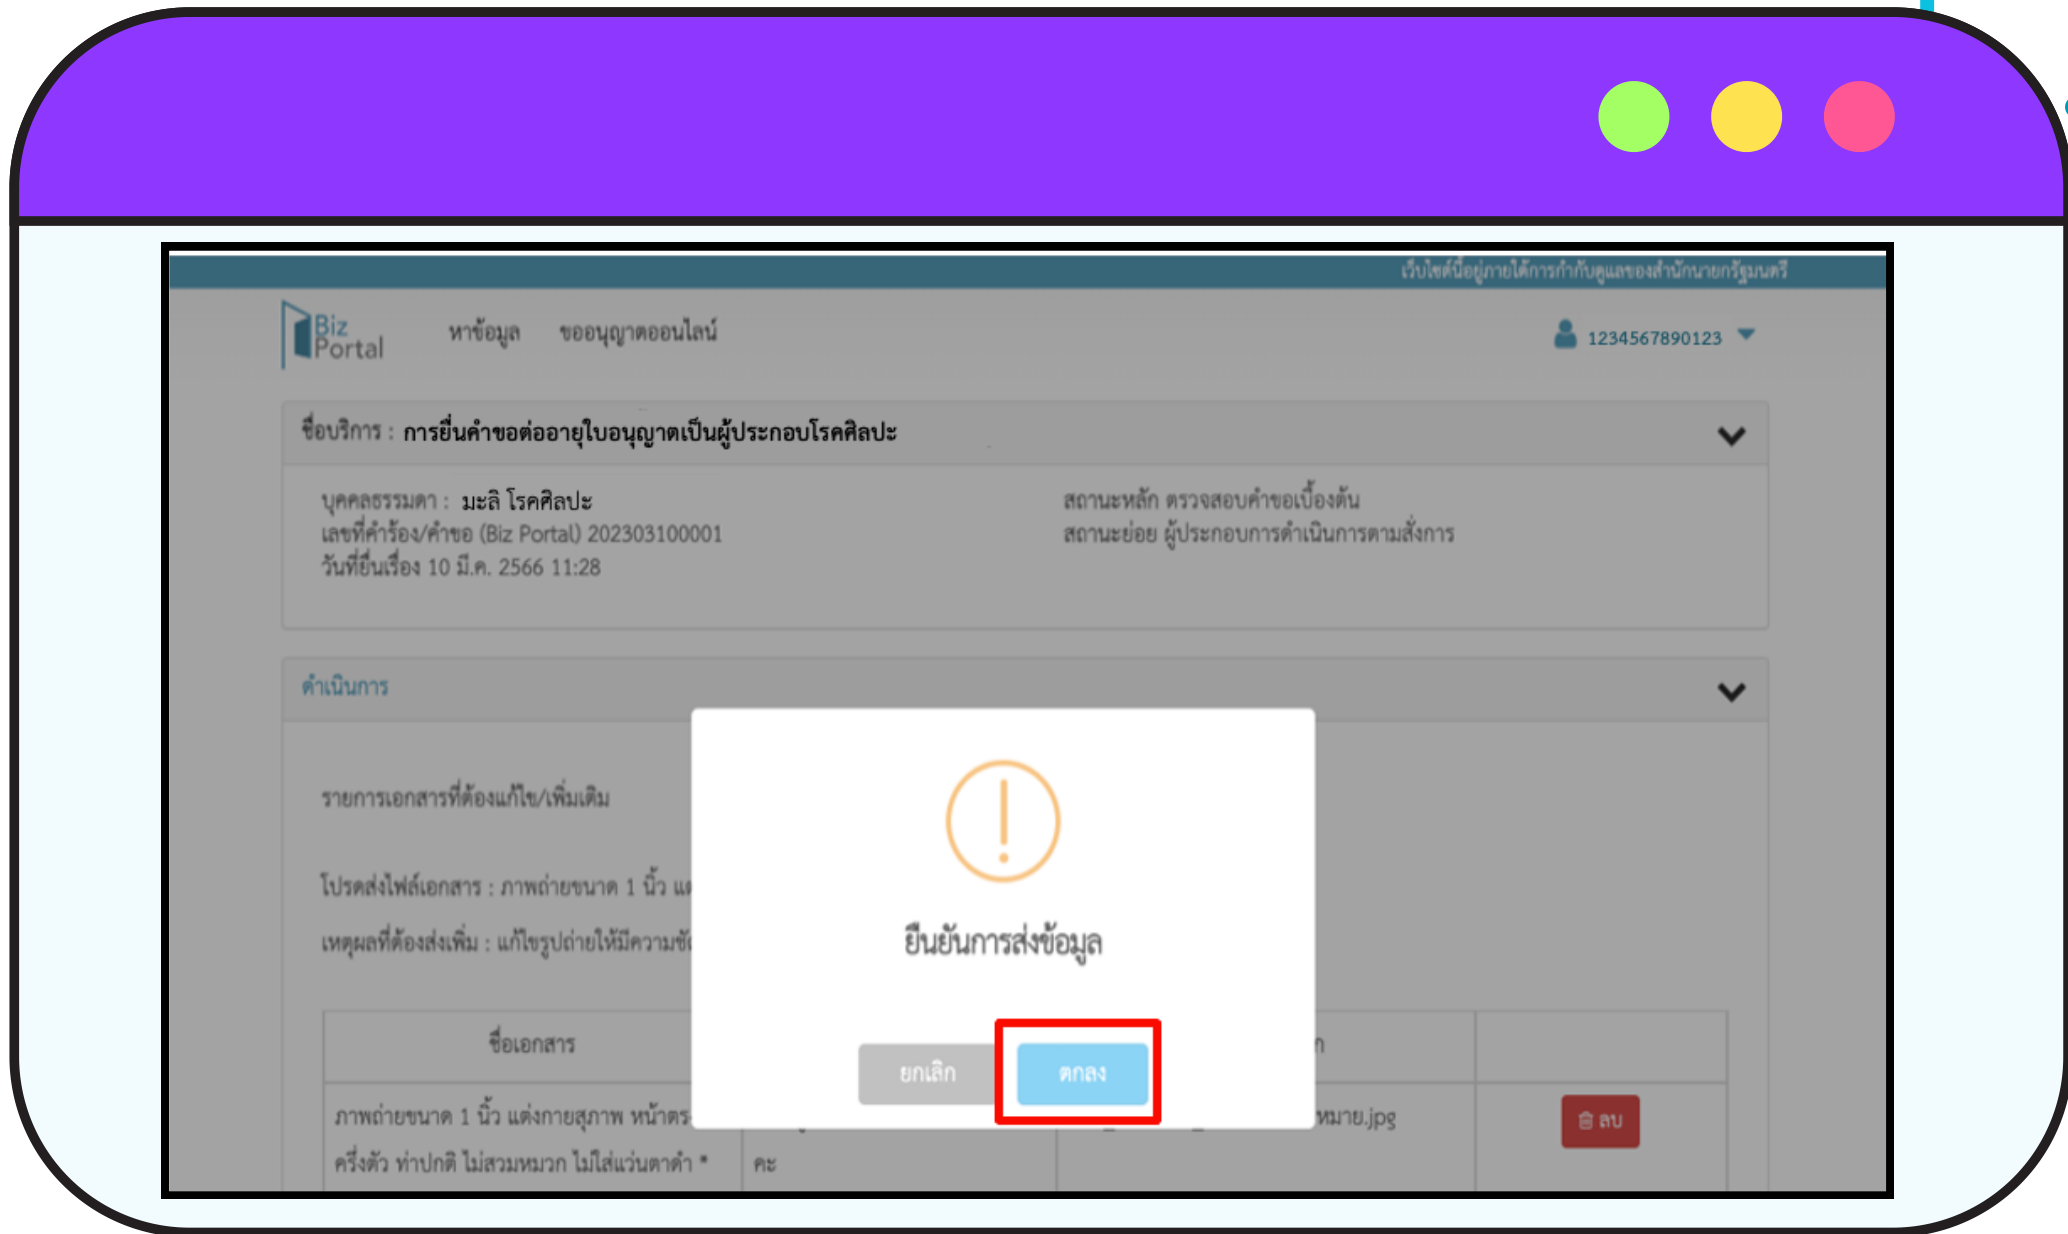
เว็บไซต์นี้อยู่ภายใต้การกำกับดูแลของสำนักนายกรัฐมนตรี

Biz Portal หาข้อมูล ขออนุญาตออนไลน์

1234567890123

ชื่อบริการ : การยื่นคำขอต่ออายุใบอนุญาตเป็นผู้ประกอบโรคศิลปะ

บุคคลธรรมดา : มะลิ โรคศิลปะ
เลขที่คำร้อง/คำขอ (Biz Portal) 202303100001
วันที่ยื่นเรื่อง 10 มี.ค. 2566 11:28

สถานะหลัก ตรวจสอบคำขอเบื้องต้น
สถานะย่อย ผู้ประกอบการดำเนินการตามสั่งการ

ดำเนินการ

รายการเอกสารที่ต้องแก้ไข/เพิ่มเติม

โปรดส่งไฟล์เอกสาร : ภาพถ่ายขนาด 1 นิ้ว แ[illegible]

เหตุผลที่ต้องส่งเพิ่ม : แก้ไขรูปถ่ายให้มีความชั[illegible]

| ชื่อเอกสาร | | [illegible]า | |
|---|---|---|---|
| ภาพถ่ายขนาด 1 นิ้ว แต่งกายสุภาพ หน้าตร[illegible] ครึ่งตัว ท่าปกติ ไม่สวมหมวก ไม่ใส่แว่นตาดำ * | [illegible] คะ | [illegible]หมาย.jpg | ลบ |

ยืนยันการส่งข้อมูล

ยกเลิก ตกลง